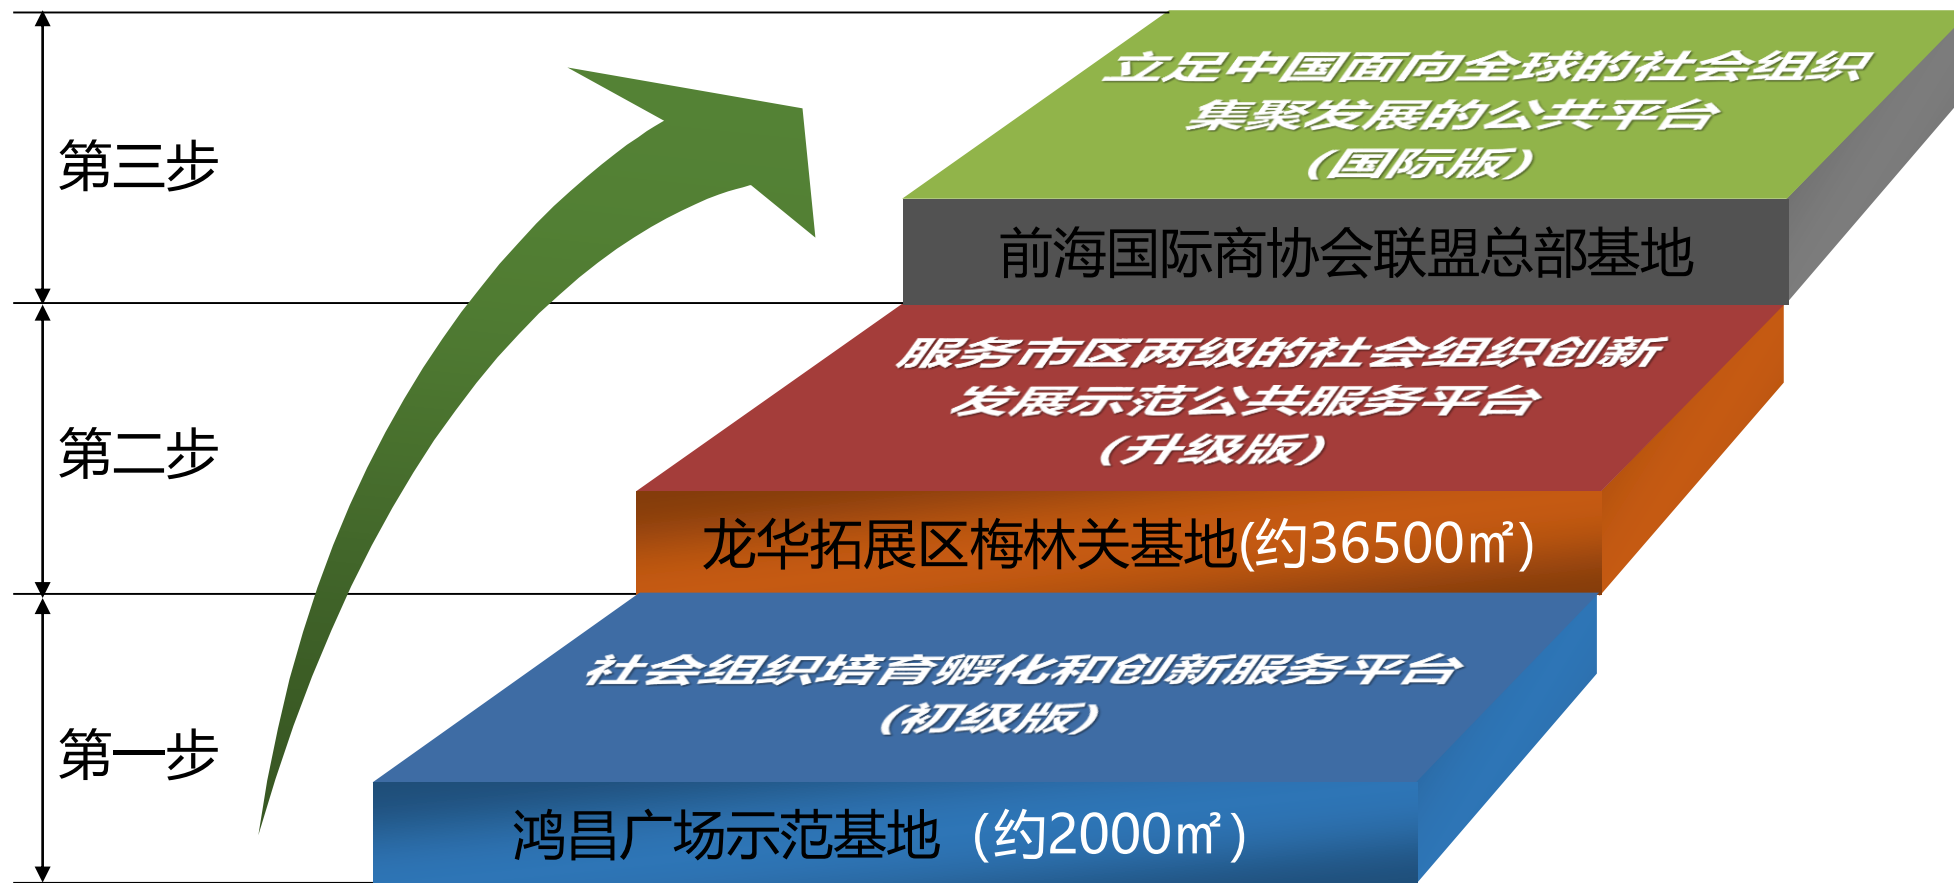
第三步

立足中国面向全球的社会组织集聚发展的公共平台
（国际版）

前海国际商协会联盟总部基地

第二步

服务市区两级的社会组织创新发展示范公共服务平台
（升级版）

龙华拓展区梅林关基地(约36500㎡)

第一步

社会组织培育孵化和创新服务平台
（初级版）

鸿昌广场示范基地（约2000㎡）